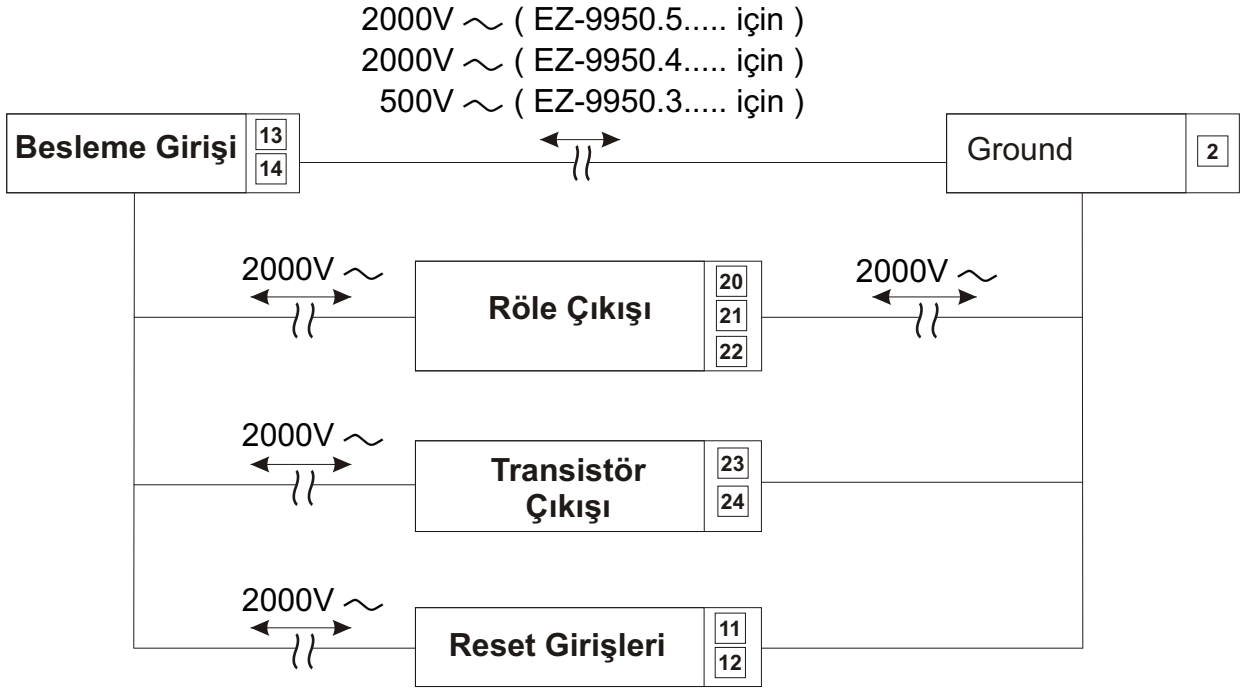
2000V $\sim$ ( EZ-9950.5..... için )
2000V $\sim$ ( EZ-9950.4..... için )
500V $\sim$ ( EZ-9950.3..... için )

Besleme Girişi
13
14

Ground
2

2000V $\sim$

Röle Çıkışı
20
21
22

2000V $\sim$

2000V $\sim$

Transistör Çıkışı
23
24

2000V $\sim$

Reset Girişleri
11
12